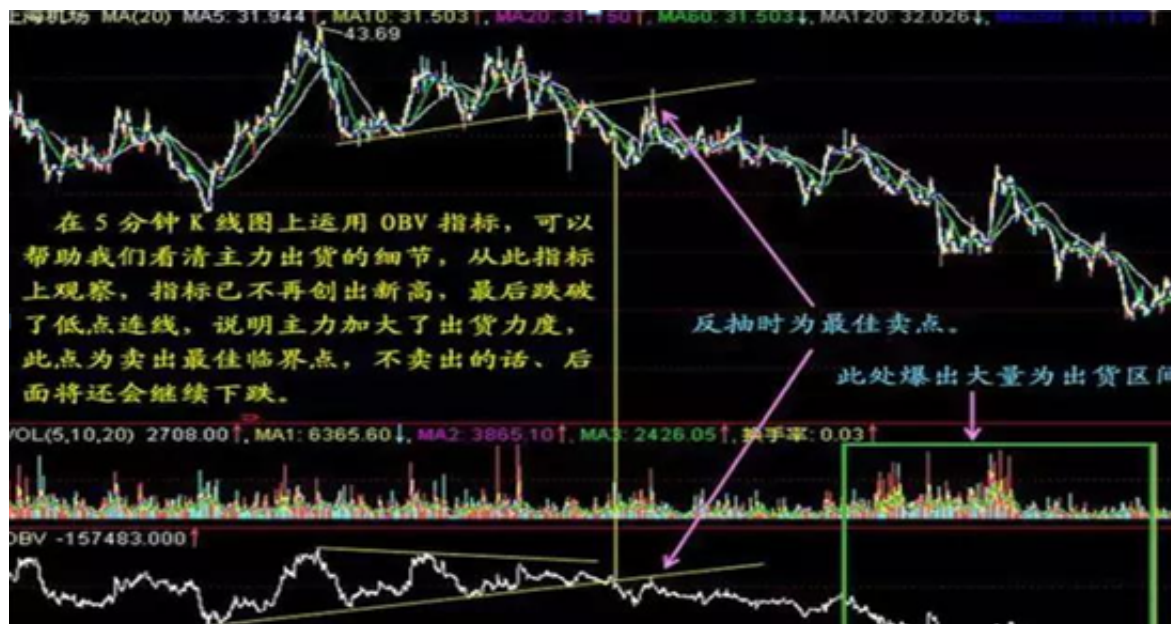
上海机场 MA(20) MA5: 31.944↑, MA10: 31.503↑, MA20: 31.750↑, MA60: 31.503↓, MA120: 32.026↓, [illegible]

43.69

在 5 分钟 K 线图上运用 OBV 指标，可以帮助我们看清主力出货的细节，从此指标上观察，指标已不再创出新高，最后跌破了低点连线，说明主力加大了出货力度，此点为卖出最佳临界点，不卖出的话、后面将还会继续下跌。

反抽时为最佳卖点。

此处爆出大量为出货区间

VOL(5,10,20) 2708.00↑, MA1: 6365.60↓, MA2: 3865.10↑, MA3: 2426.05↑, 换手率: 0.03↑

OBV -157483.000↑